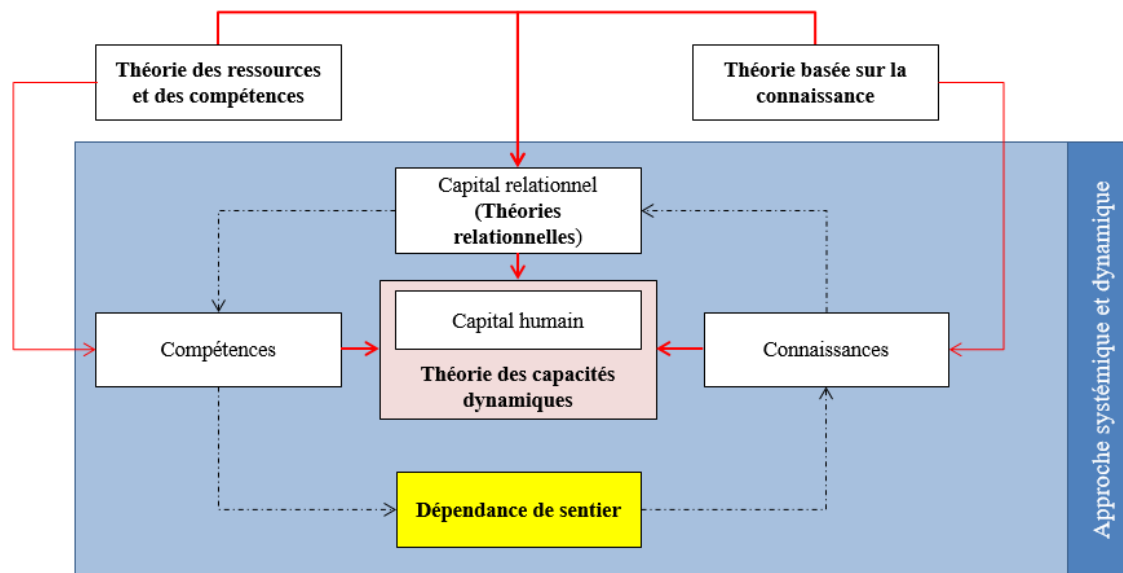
Théorie des ressources et des compétences

Théorie basée sur la connaissance

Capital relationnel (Théories relationnelles)

Capital humain

Théorie des capacités dynamiques

Compétences

Connaissances

Dépendance de sentier

Approche systémique et dynamique